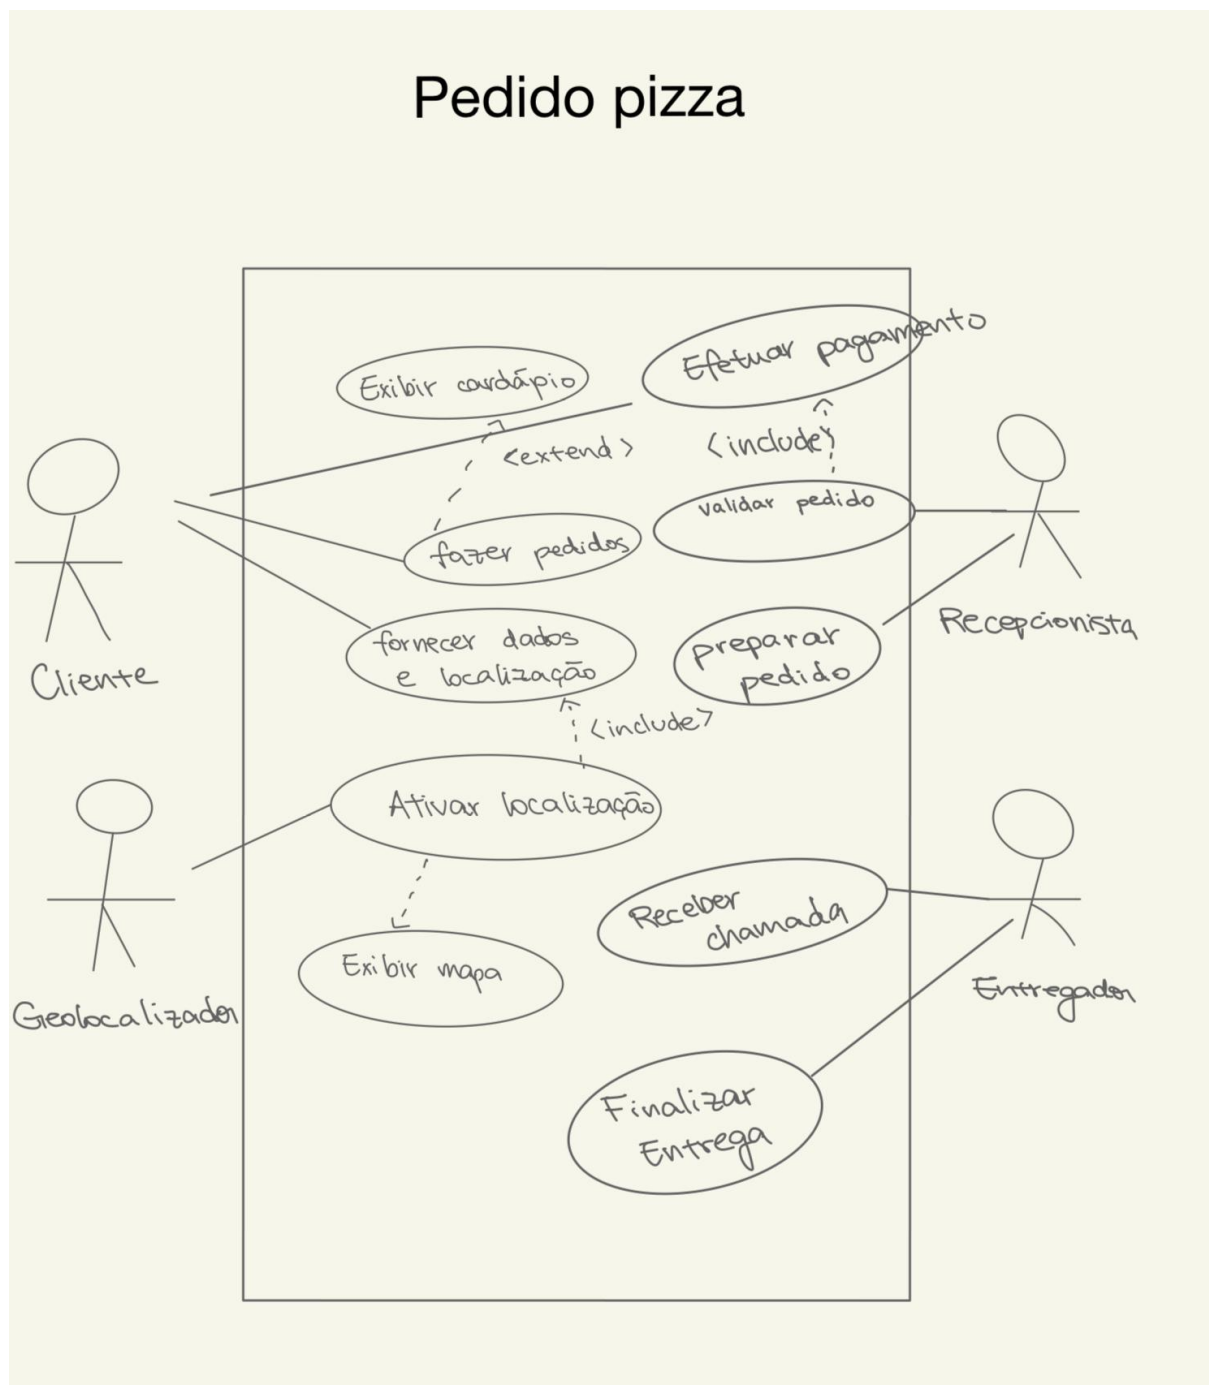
Pedido pizza

Exibir cardápio

Efetuar pagamento

<extend>

<include>

validar pedido

fazer pedidos

Cliente

Recepcionista

fornecer dados e localização

preparar pedido

<include>

Ativar localização

Geolocalizador

Receber chamada

Entregador

Exibir mapa

Finalizar Entrega